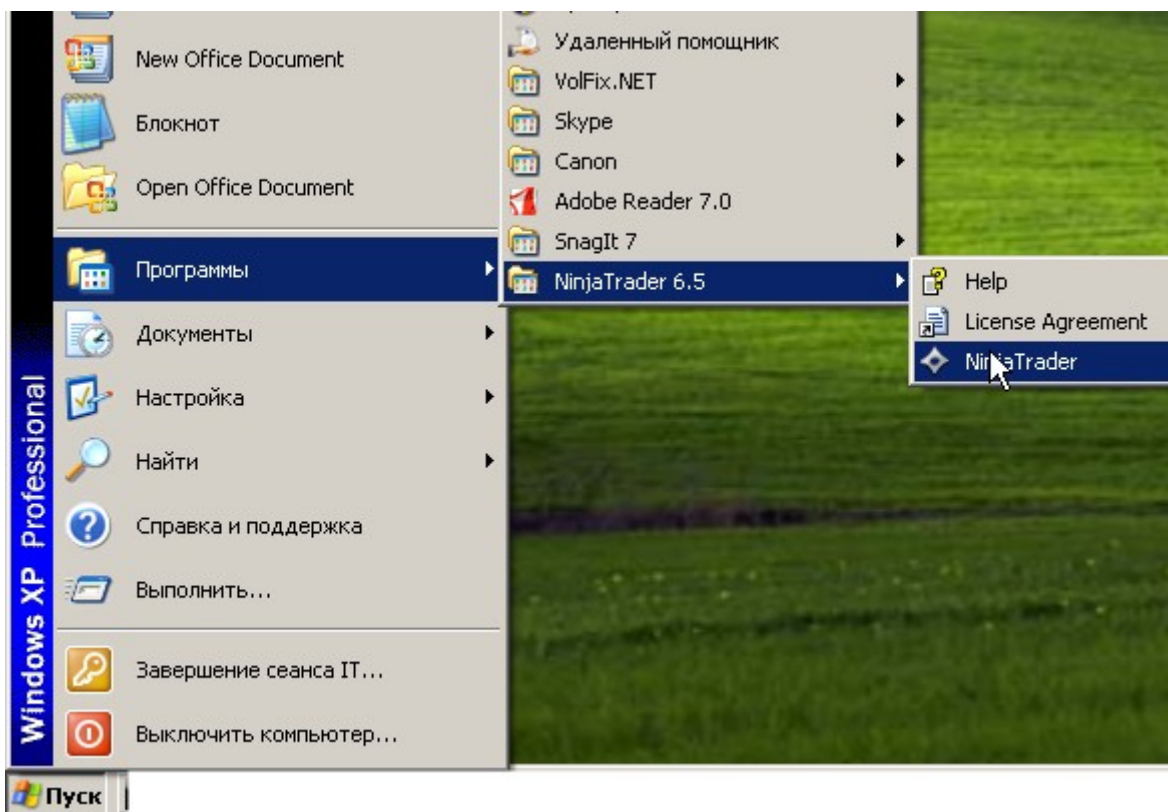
New Office Document
Блокнот
Open Office Document
Программы
Документы
Настройка
Найти
Справка и поддержка
Выполнить...
Завершение сеанса IT...
Выключить компьютер...

Windows XP Professional

Удаленный помощник
VolFix.NET
Skype
Canon
Adobe Reader 7.0
SnagIt 7
NinjaTrader 6.5

Help
License Agreement
NinjaTrader

Пуск